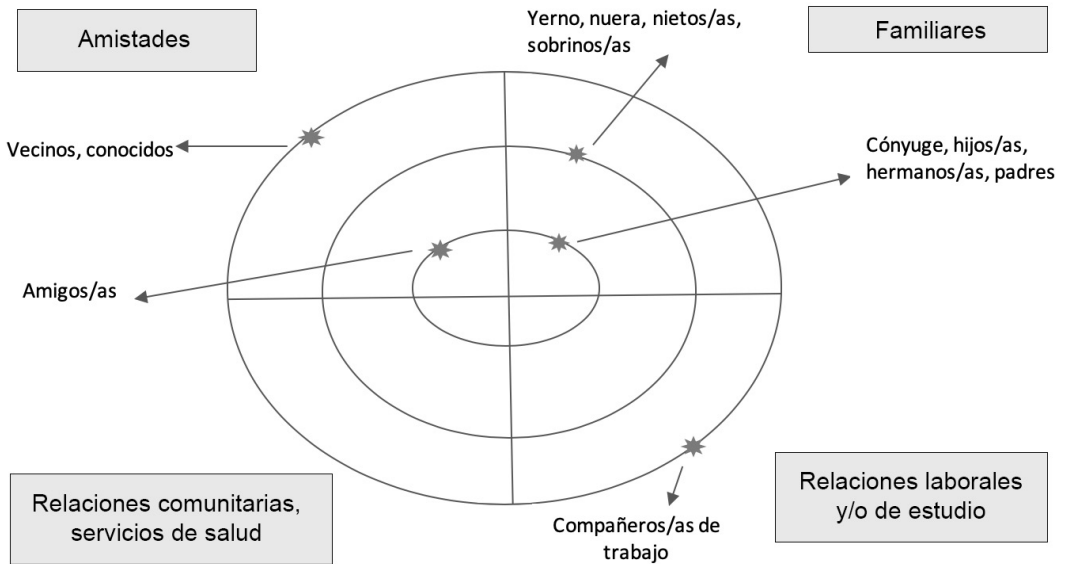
Amistades

Yerno, nuera, nietos/as, sobrinos/as

Familiares

Vecinos, conocidos

Cónyuge, hijos/as, hermanos/as, padres

Amigos/as

Relaciones comunitarias, servicios de salud

Compañeros/as de trabajo

Relaciones laborales y/o de estudio